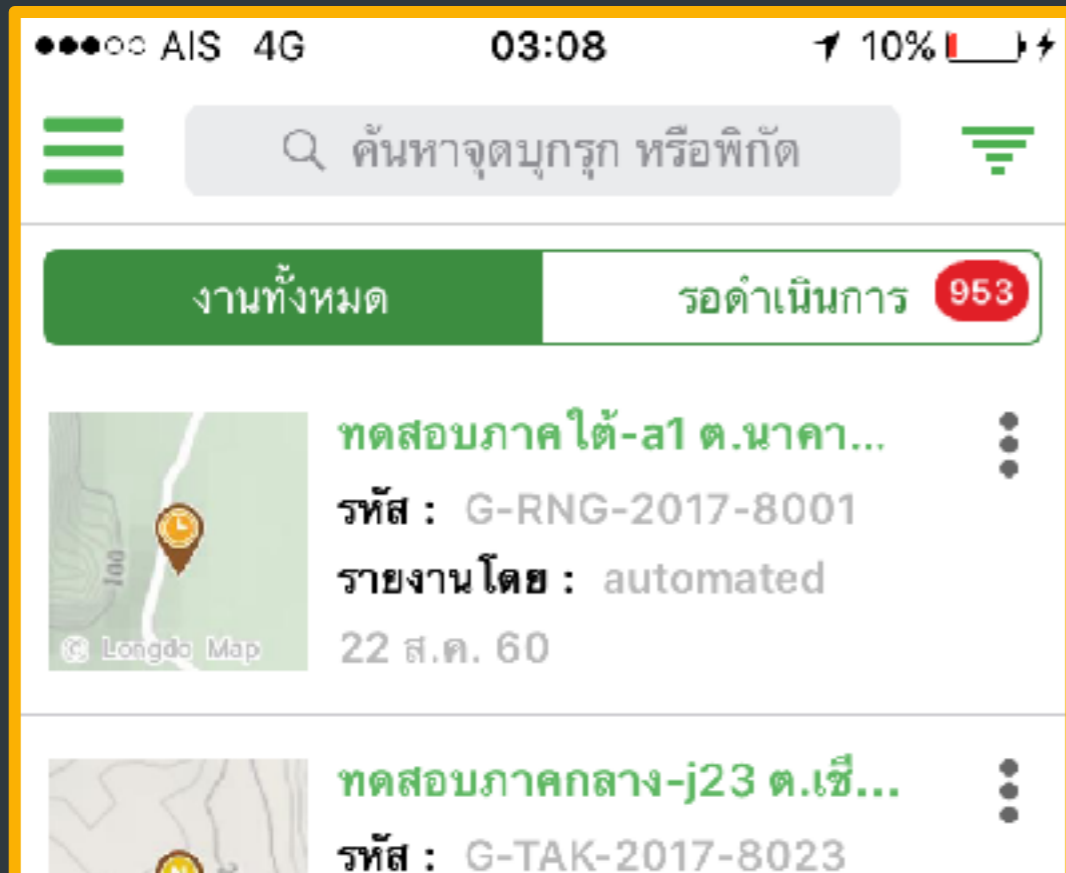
●●●○○ AIS 4G 03:08 10%

ค้นหาจุดบุกรุก หรือพิกัด

งานทั้งหมด

รอดำเนินการ 953

100

© Longdo Map

ทดสอบภาคใต้-a1 ต.นาคา...

รหัส : G-RNG-2017-8001

รายงานโดย : automated

22 ส.ค. 60

ทดสอบภาคกลาง-j23 ต.เชี...

รหัส : G-TAK-2017-8023